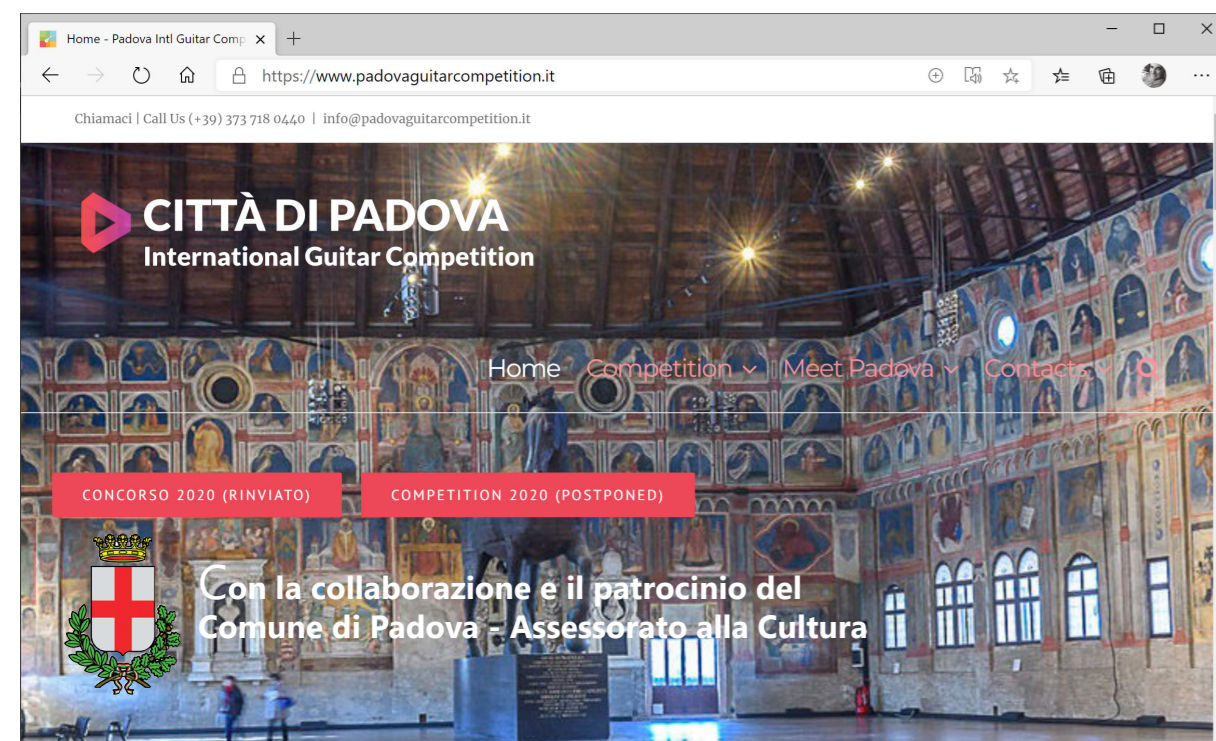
Home - Padova Intl Guitar Comp ×

https://www.padovaguitarcompetition.it

Chiamaci | Call Us (+39) 373 718 0440 | info@padovaguitarcompetition.it

CITTÀ DI PADOVA
International Guitar Competition

Home Competition Meet Padova Contacts

CONCORSO 2020 (RINVIATO)
COMPETITION 2020 (POSTPONED)

Con la collaborazione e il patrocinio del Comune di Padova - Assessorato alla Cultura